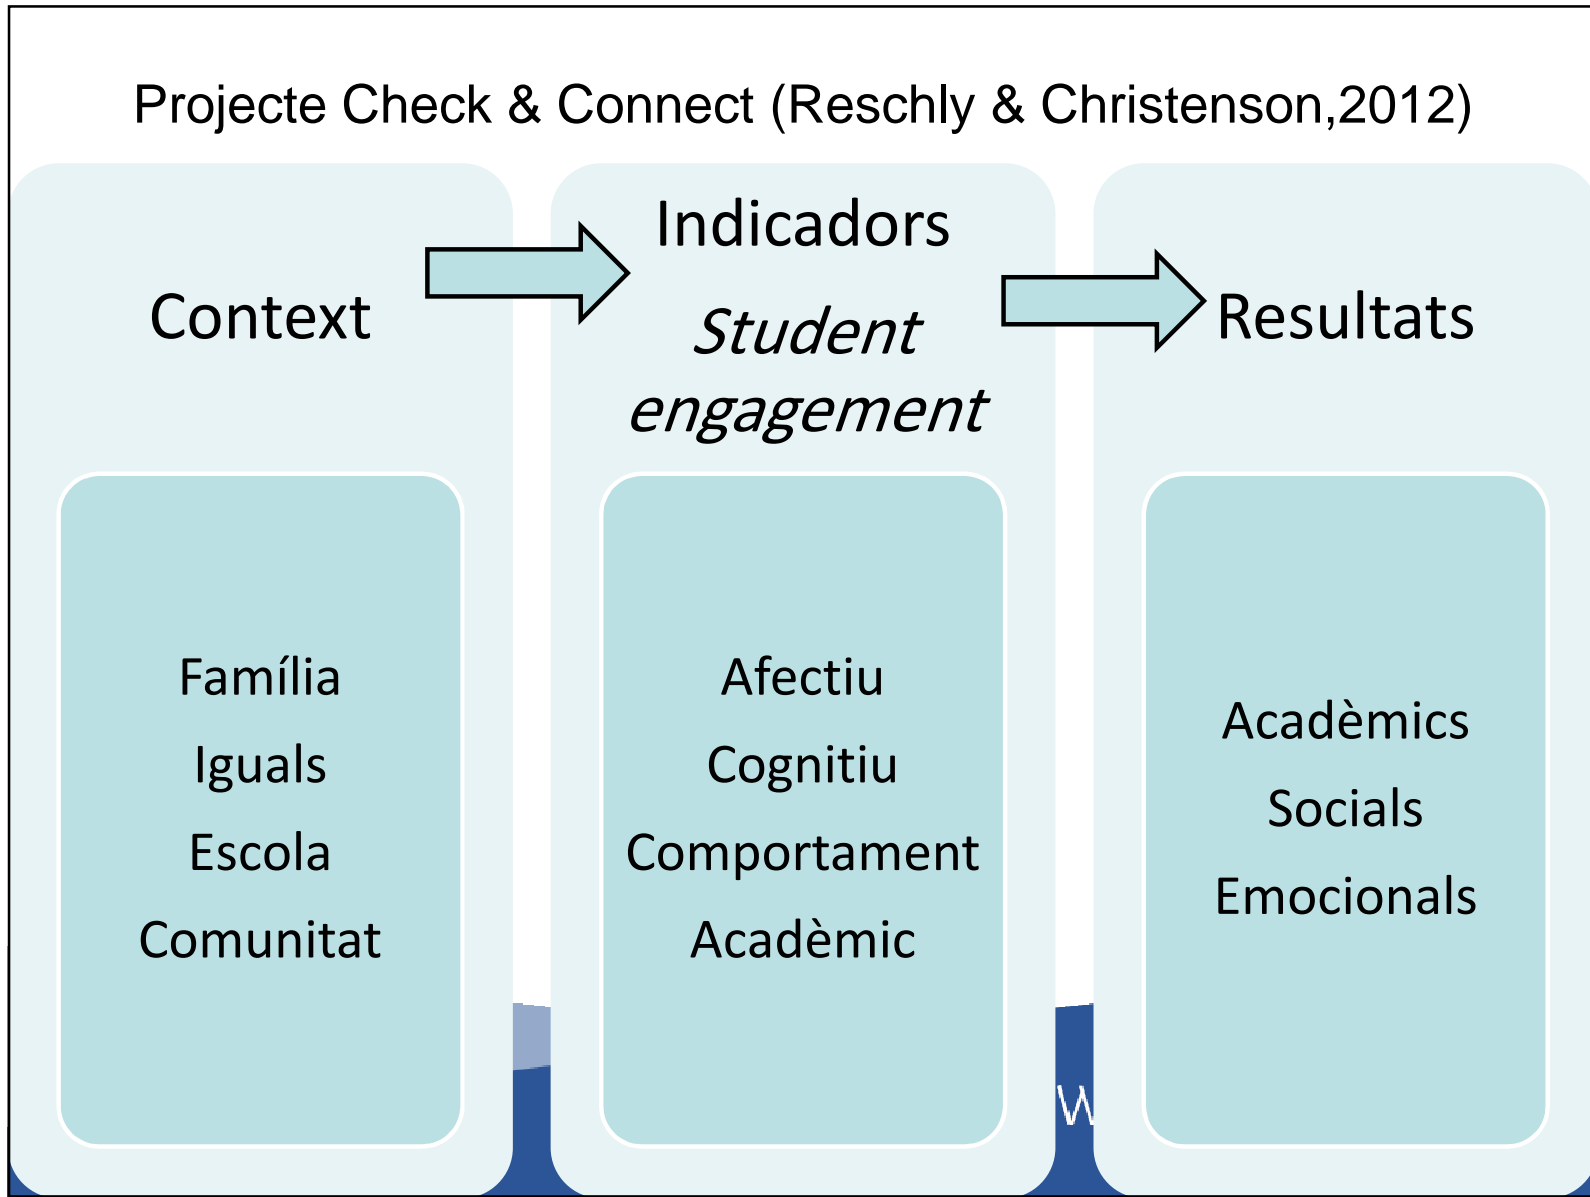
Projecte Check & Connect (Reschly & Christenson,2012)

Context

Indicadors

*Student engagement*

Resultats

Família
Iguals
Escola
Comunitat

Afectiu
Cognitiu
Comportament
Acadèmic

Acadèmics
Socials
Emocionals

W